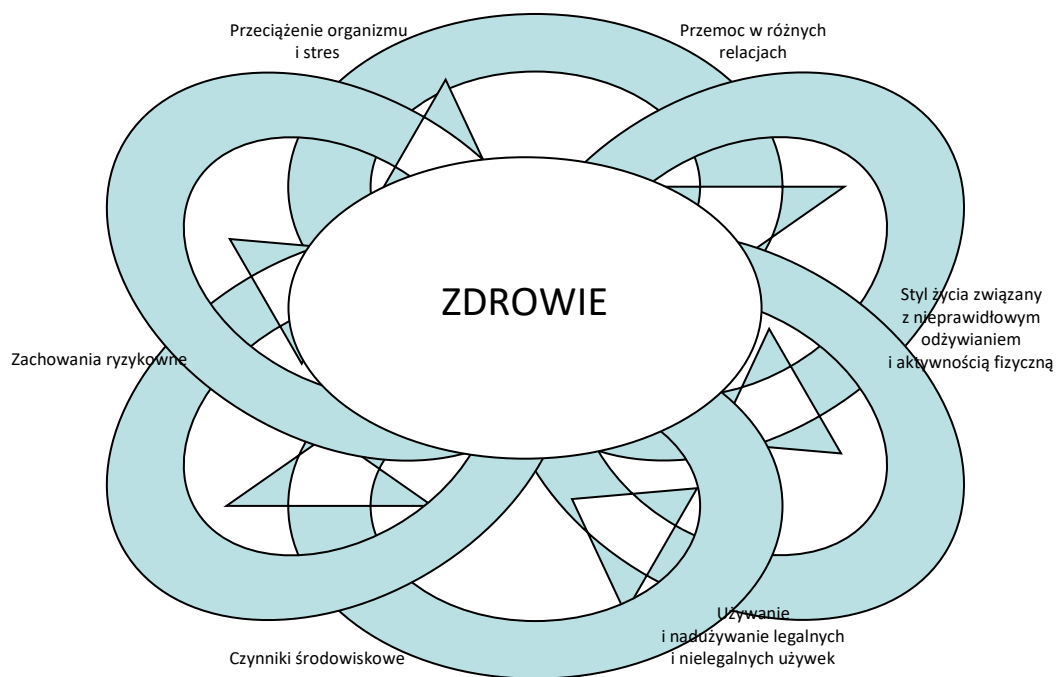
Przeciążenie organizmu i stres

Przemoc w różnych relacjach

ZDROWIE

Styl życia związany z nieprawidłowym odżywianiem i aktywnością fizyczną

Zachowania ryzykowne

Używanie i nadużywanie legalnych i nielegalnych używek

Czynniki środowiskowe